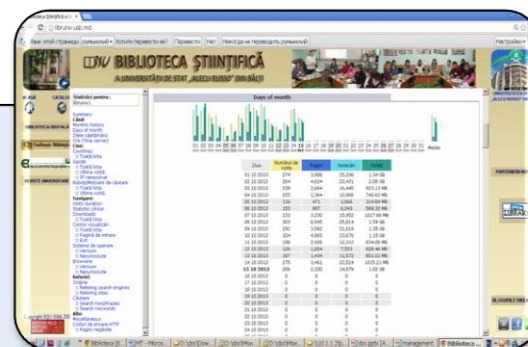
Biblioteca Ştiinţifică
library.usb.md

Вам этой страницы (румынский) • Хотите перевести ее? Перевести Нет Никогда не переводить (румынский) Настройки

BIBLIOTECA ŞTIINŢIFICĂ
A UNIVERSITĂŢII DE STAT „ALECU RUSSO" DIN BĂLŢI

ACASĂ
BIBLIOTECA DIGITALĂ

Statistici pentru: library1

Summary
Când:
Monthly history
Days of month
Zilele săptămânii
Ore (Time server)
Cine:
Countries
Toată lista
Gazde
Toată lista
Ultima vizită
IP nerezolvat
Roboţi/Motoare de căutare
Toată lista
Ultima vizită
Navigare:
Visits duration
Statistici şiruri
Downloads
Toată lista
Toată lista
Pagini de intrare
Ieşiri
Sisteme de operare
Versiuni
Necunoscute
Browsere
Versiuni
Necunoscute
Referinţi:
Origine
Refering search engines
Refering sites
Căutare
Search keyphrases
Search keywords
Alte:
Miscellaneous
Coduri de eroare HTTP
Pagini negăsite

Days of month

Medie

| Zua | Număr de vizite | Pagini | Accesări | Octeţi |
|---|---|---|---|---|
| 01 10 2013 | 274 | 3,956 | 25,336 | 1.34 GB |
| 02 10 2013 | 304 | 4,624 | 23,431 | 3.20 GB |
| 03 10 2013 | 239 | 2,664 | 16,445 | 923.13 MB |
| 04 10 2013 | 155 | 2,364 | 12,366 | 740.63 MB |
| 05 10 2013 | 116 | 471 | 3,666 | 314.64 MB |
| 06 10 2013 | 151 | 887 | 6,243 | 566.32 MB |
| 07 10 2013 | 233 | 3,230 | 15,952 | 1017.86 MB |
| 08 10 2013 | 303 | 6,549 | 28,814 | 1.59 GB |
| 09 10 2013 | 291 | 3,582 | 21,619 | 1.35 GB |
| 10 10 2013 | 279 | 4,065 | 23,676 | 1.15 GB |
| 11 10 2013 | 196 | 2,426 | 12,312 | 834.08 MB |
| 12 10 2013 | 135 | 1,004 | 7,503 | 620.46 MB |
| 13 10 2013 | 167 | 1,434 | 11,572 | 651.01 MB |
| 14 10 2013 | 270 | 3,442 | 22,924 | 1015.21 MB |
| 15 10 2013 | 206 | 2,330 | 14,879 | 1.02 GB |
| 16 10 2013 | 0 | 0 | 0 | 0 |
| 17 10 2013 | 0 | 0 | 0 | 0 |
| 18 10 2013 | 0 | 0 | 0 | 0 |
| 19 10 2013 | 0 | 0 | 0 | 0 |
| 20 10 2013 | 0 | 0 | 0 | 0 |
| 21 10 2013 | 0 | 0 | 0 | 0 |
| 22 10 2013 | 0 | 0 | 0 | 0 |
| 23 10 2013 | 0 | 0 | 0 | 0 |
| 24 10 2013 | 0 | 0 | 0 | 0 |

PARTENERI
BLOGURILE MELE